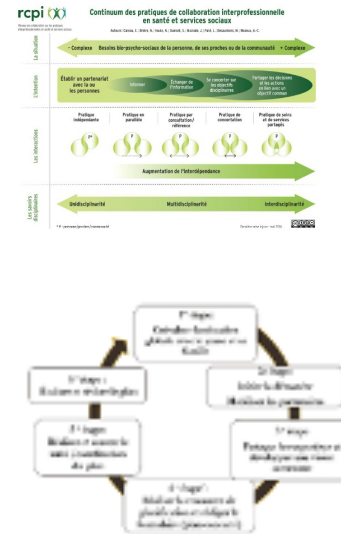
rcpi

Continuum des pratiques de collaboration interprofessionnelle en santé et services sociaux

Auteurs : Careau, E. | Brière, N. | Houle, N. | Dumont, S. | Vincent, C. | Paré, L. | Maziade, J. | Morin, C.

La situation

- Complexe Besoins bio-psycho-sociaux de la personne, de ses proches ou de la communauté + Complexe

L'intention

Établir un partenariat avec la ou les personnes

Informer

Échanger de l'information

Se concerter sur les objectifs disciplinaires

Partager les décisions et les actions en lien avec un objectif commun

Les interactions

Pratique indépendante

Pratique en parallèle

Pratique par consultation/référence

Pratique de concertation

Pratique de soins et de services partagés

Augmentation de l'interdépendance

Les savoirs disciplinaires

Unidisciplinarité

Multidisciplinarité

Interdisciplinarité

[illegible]

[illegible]

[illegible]

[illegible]

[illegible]

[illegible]

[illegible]